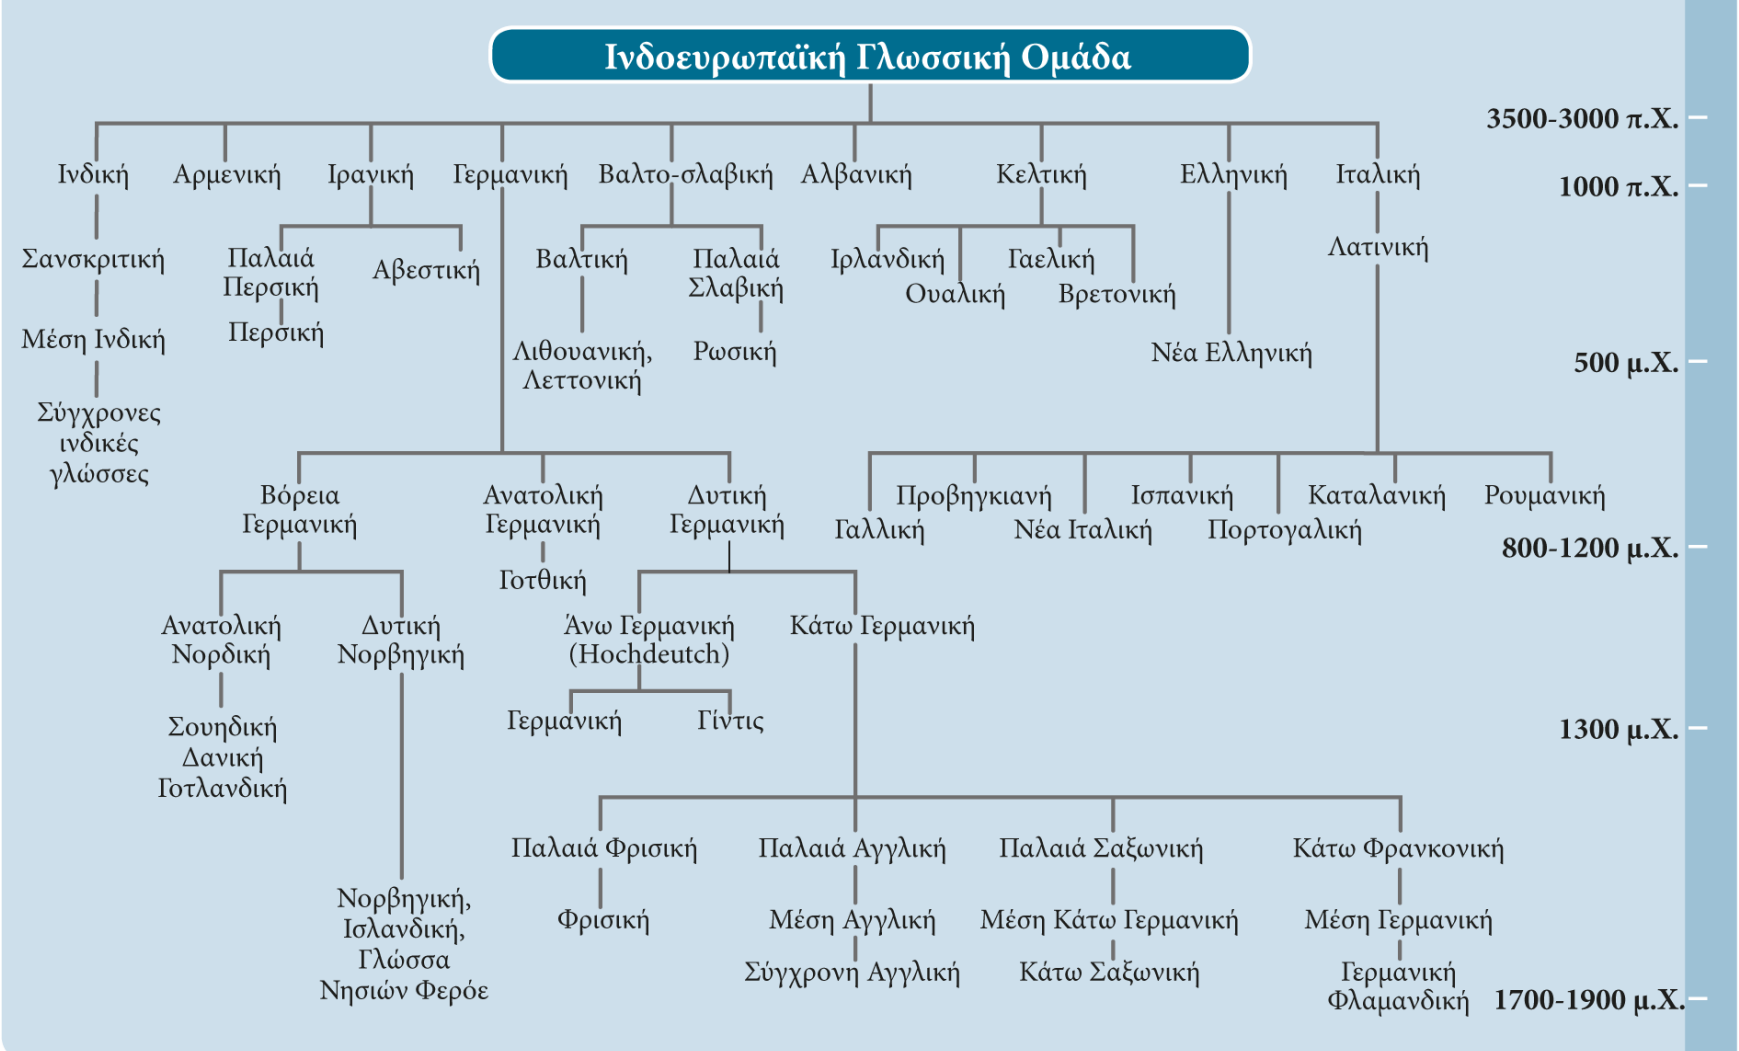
Ινδοευρωπαϊκή Γλωσσική Ομάδα

3500-3000 π.Χ.

Ινδική Αρμενική Ιρανική Γερμανική Βαλτο-σλαβική Αλβανική Κελτική Ελληνική Ιταλική

1000 π.Χ.

Σανσκριτική

Παλαιά Περσική

Αβεστική

Βαλτική

Παλαιά Σλαβική

Ιρλανδική

Γαελική

Ουαλική

Βρετονική

Λατινική

Μέση Ινδική

Περσική

Λιθουανική, Λεττονική

Ρωσική

Νέα Ελληνική

500 μ.Χ.

Σύγχρονες ινδικές γλώσσες

Βόρεια Γερμανική

Ανατολική Γερμανική

Δυτική Γερμανική

Γαλλική

Προβηγκιανή

Νέα Ιταλική

Ισπανική

Πορτογαλική

Καταλανική

Ρουμανική

800-1200 μ.Χ.

Γοτθική

Ανατολική Νορδική

Δυτική Νορβηγική

Άνω Γερμανική (Hochdeutch)

Κάτω Γερμανική

Γερμανική

Γίντις

1300 μ.Χ.

Σουηδική Δανική Γοτλανδική

Παλαιά Φρισική

Παλαιά Αγγλική

Παλαιά Σαξωνική

Κάτω Φρανκονική

Φρισική

Μέση Αγγλική

Μέση Κάτω Γερμανική

Μέση Γερμανική

Νορβηγική, Ισλανδική, Γλώσσα Νησιών Φερόε

Σύγχρονη Αγγλική

Κάτω Σαξωνική

Γερμανική Φλαμανδική

1700-1900 μ.Χ.